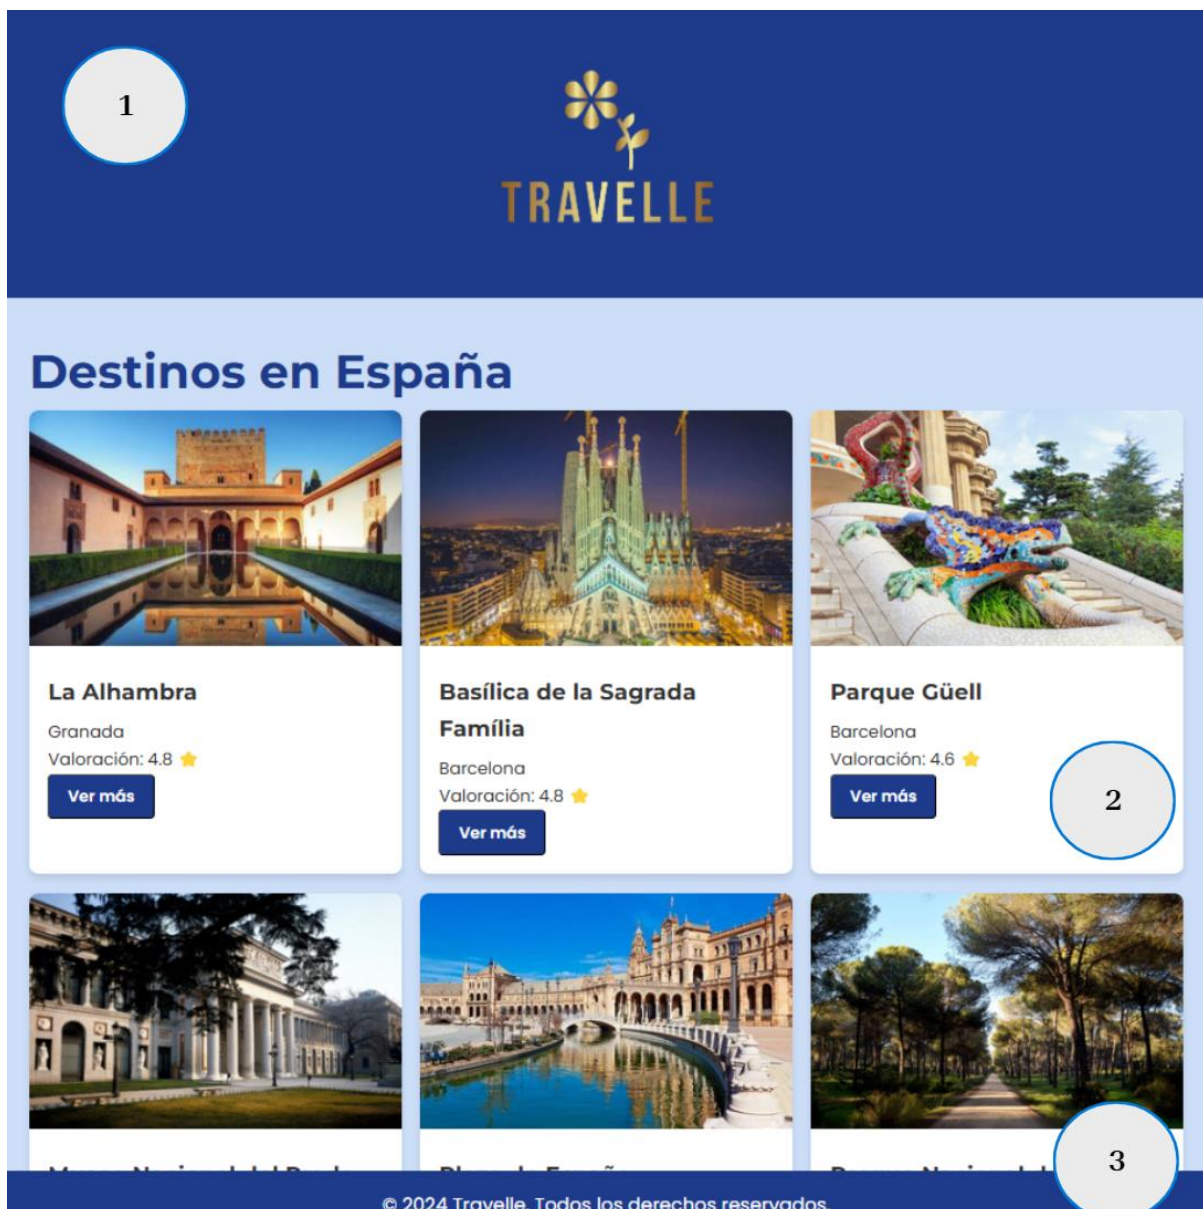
1

TRAVELLE

Destinos en España

La Alhambra
Granada
Valoración: 4.8
Ver más

Basílica de la Sagrada Família
Barcelona
Valoración: 4.8
Ver más

Parque Güell
Barcelona
Valoración: 4.6
Ver más

2

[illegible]

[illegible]

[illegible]

3

© 2024 Travelle. Todos los derechos reservados.